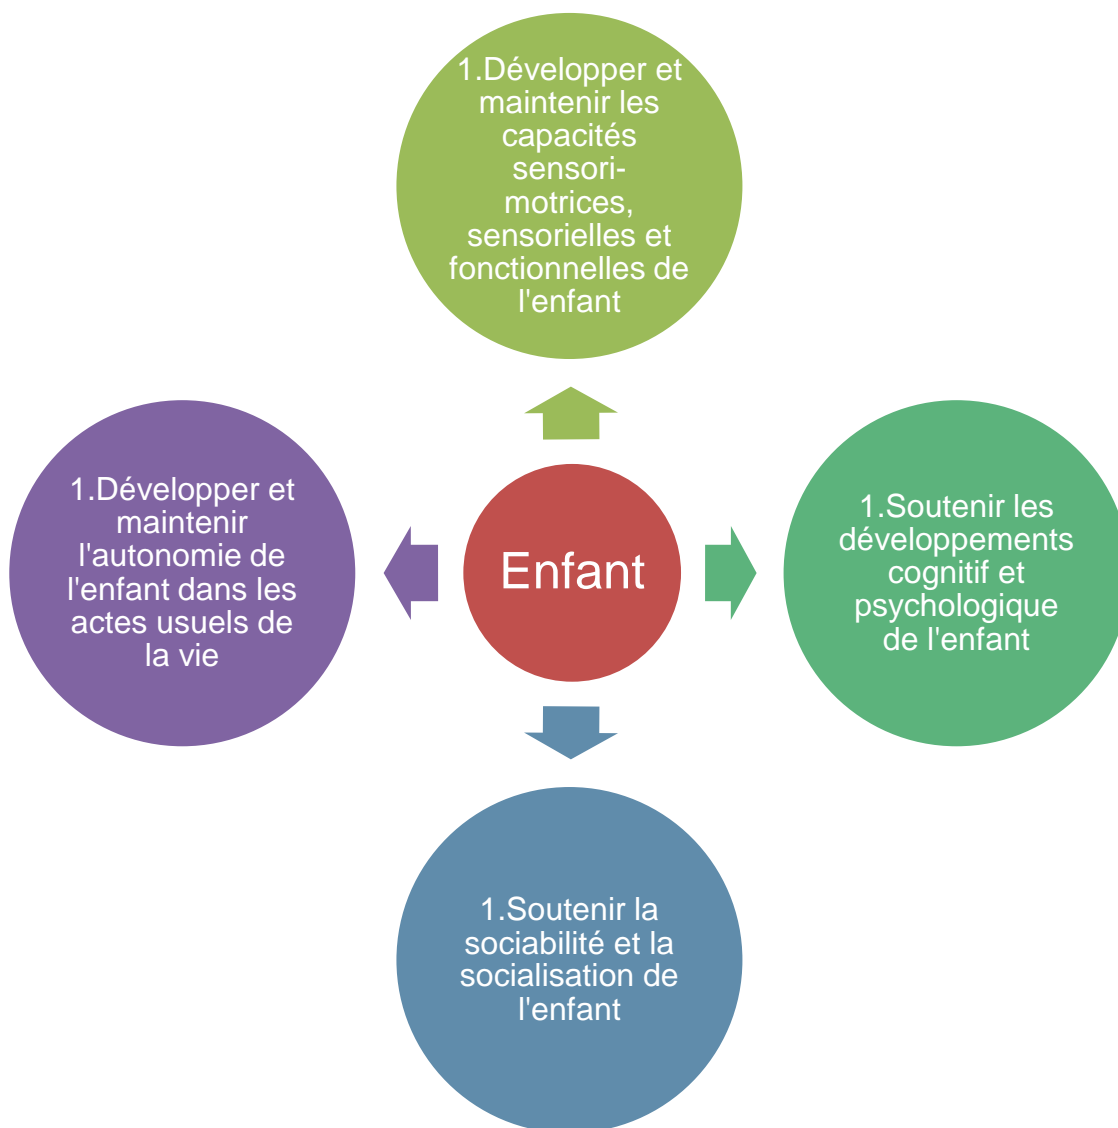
1.Développer et maintenir les capacités sensori-motrices, sensorielles et fonctionnelles de l'enfant

1.Développer et maintenir l'autonomie de l'enfant dans les actes usuels de la vie

Enfant

1.Soutenir les développements cognitif et psychologique de l'enfant

1.Soutenir la sociabilité et la socialisation de l'enfant